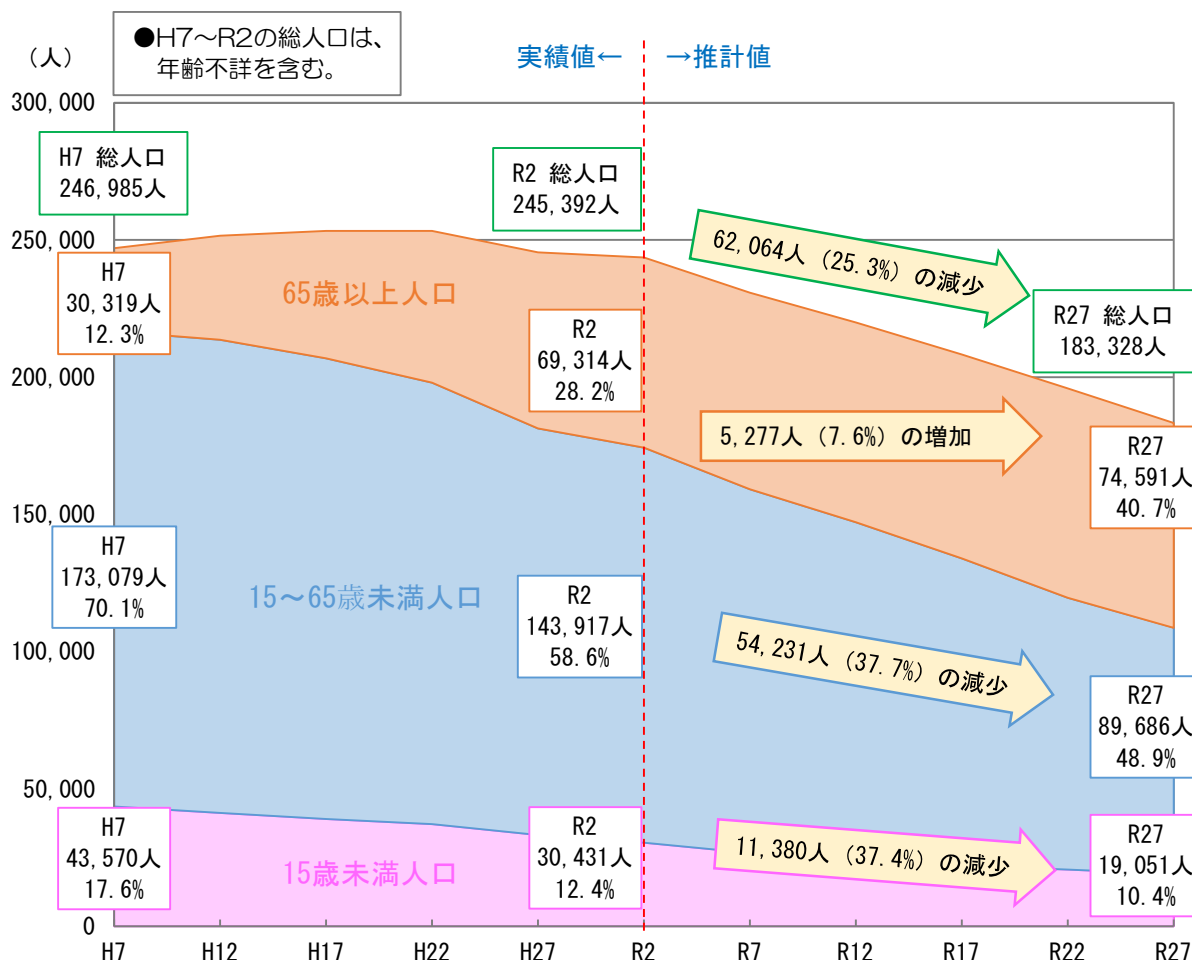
（人）

●H7～R2の総人口は、年齢不詳を含む。

実績値←　→推計値

300,000

250,000

200,000

150,000

100,000

50,000

0

H7 総人口
246,985人

R2 総人口
245,392人

62,064人（25.3%）の減少

R27 総人口
183,328人

H7
30,319人
12.3%

65歳以上人口

R2
69,314人
28.2%

5,277人（7.6%）の増加

R27
74,591人
40.7%

H7
173,079人
70.1%

15～65歳未満人口

R2
143,917人
58.6%

54,231人（37.7%）の減少

R27
89,686人
48.9%

H7
43,570人
17.6%

15歳未満人口

R2
30,431人
12.4%

11,380人（37.4%）の減少

R27
19,051人
10.4%

H7　H12　H17　H22　H27　R2　R7　R12　R17　R22　R27